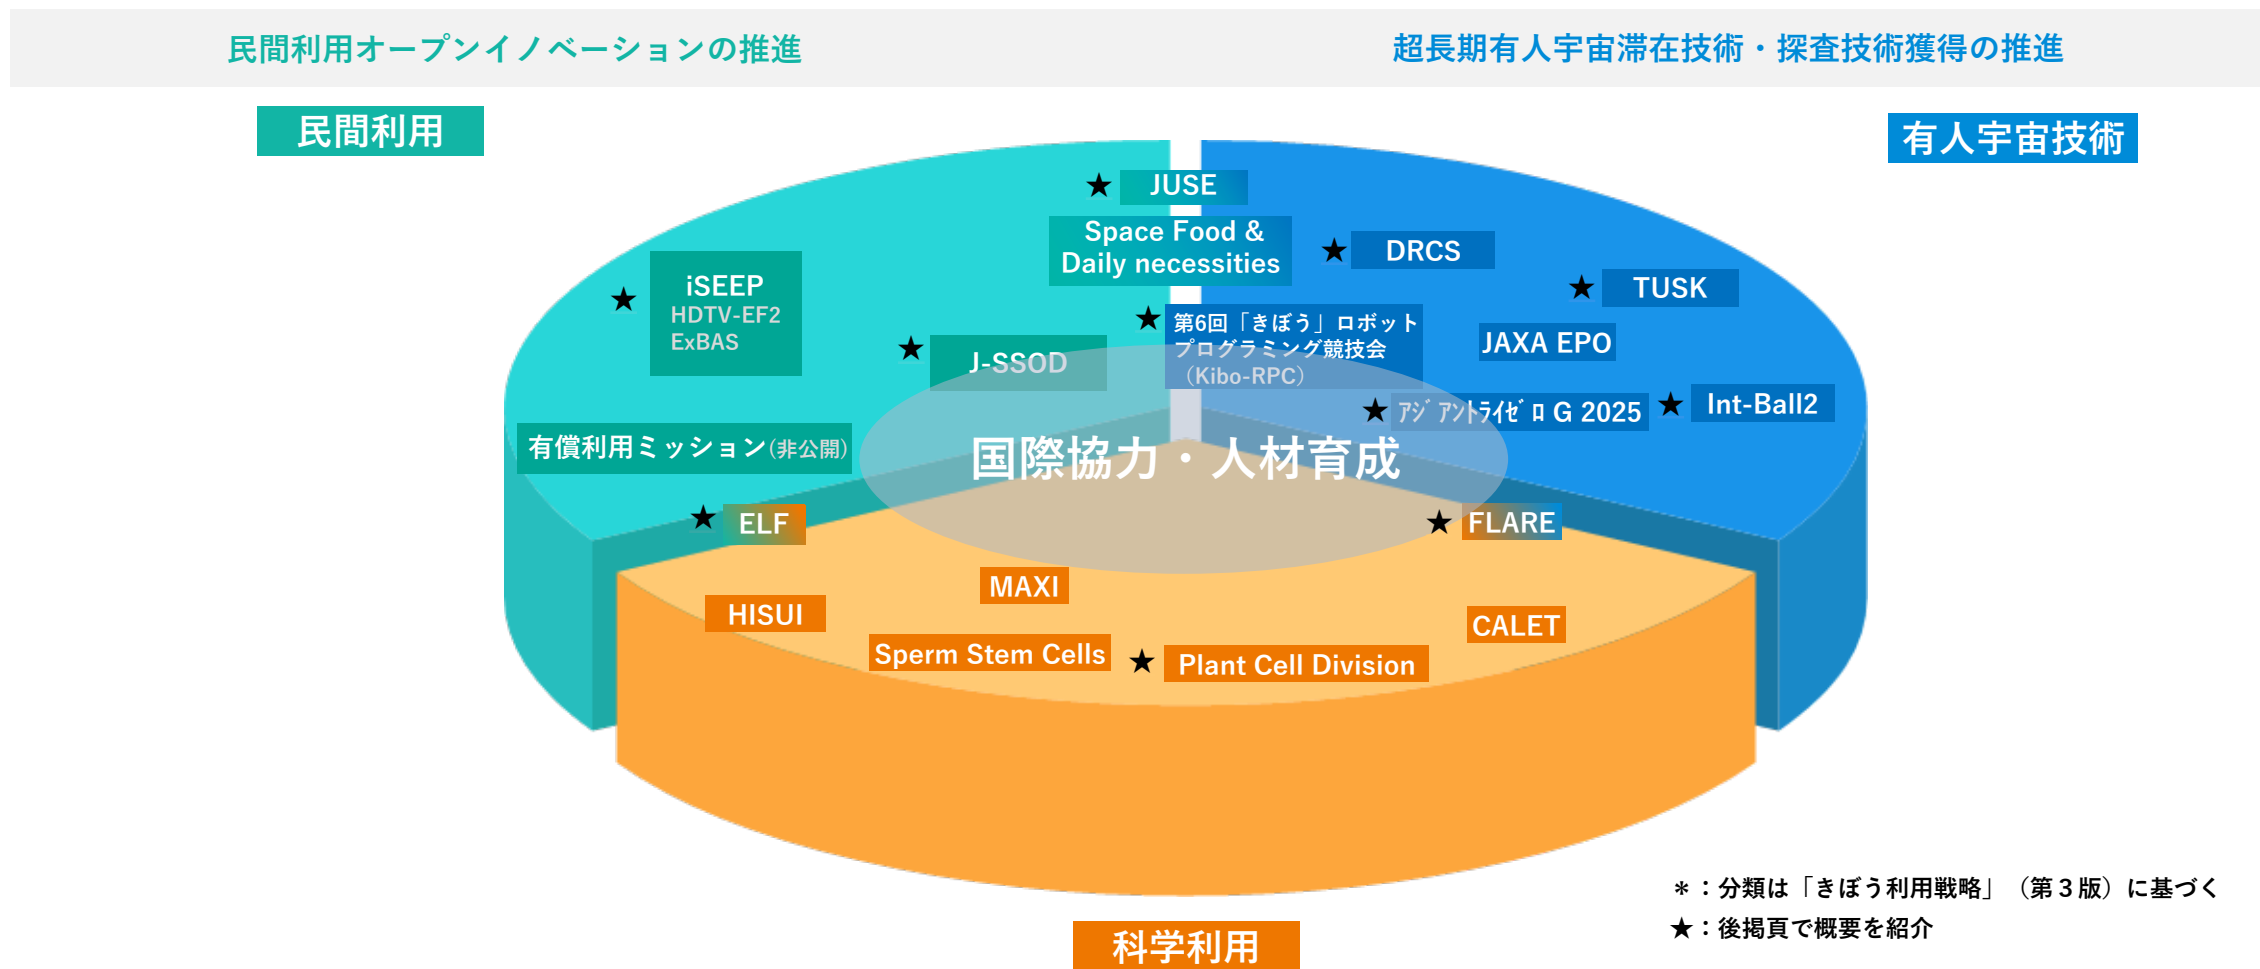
民間利用オープンイノベーションの推進

超長期有人宇宙滞在技術・探査技術獲得の推進

民間利用

有人宇宙技術

★ JUSE

Space Food & Daily necessities

★ DRCS

★ TUSK

★ iSEEP HDTV-EF2 ExBAS

★ J-SSOD

★ 第6回「きぼう」ロボットプログラミング競技会（Kibo-RPC）

JAXA EPO

★ ｱｼﾞｱﾝﾄﾗｲｾﾞﾛG 2025

★ Int-Ball2

有償利用ミッション(非公開)

国際協力・人材育成

★ ELF

★ FLARE

MAXI

HISUI

CALET

Sperm Stem Cells

★ Plant Cell Division

＊：分類は「きぼう利用戦略」（第３版）に基づく

★：後掲頁で概要を紹介

科学利用